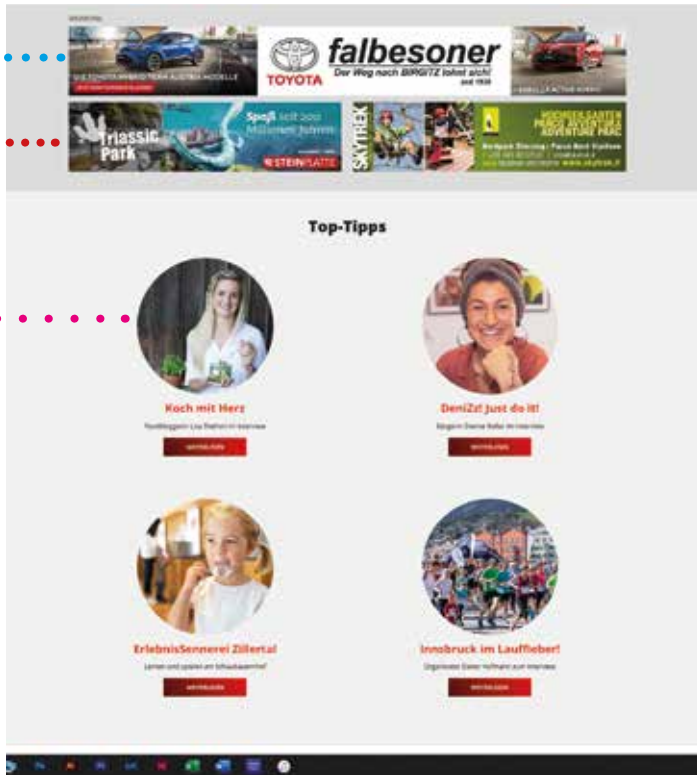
TOYOTA falbesoner
Der Weg nach BIRGITZ lohnt sich!

Triassic Park
Spaß seit 200 Millionen Jahren
STEINPLATTE

SKYTREK

Top-Tipps

Koch mit Herz
Foodbloggerin Lisa Rietheim Interview
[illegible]

DeniZz! Just do it!
Sängerin Denise Keller im Interview
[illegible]

ErlebnisSennerei Zillertal
Lernen und spielen am Schaubauernhof
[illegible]

Innsbruck im Lauffieber!
Organisator Dieter Hofmann zum Interview
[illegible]